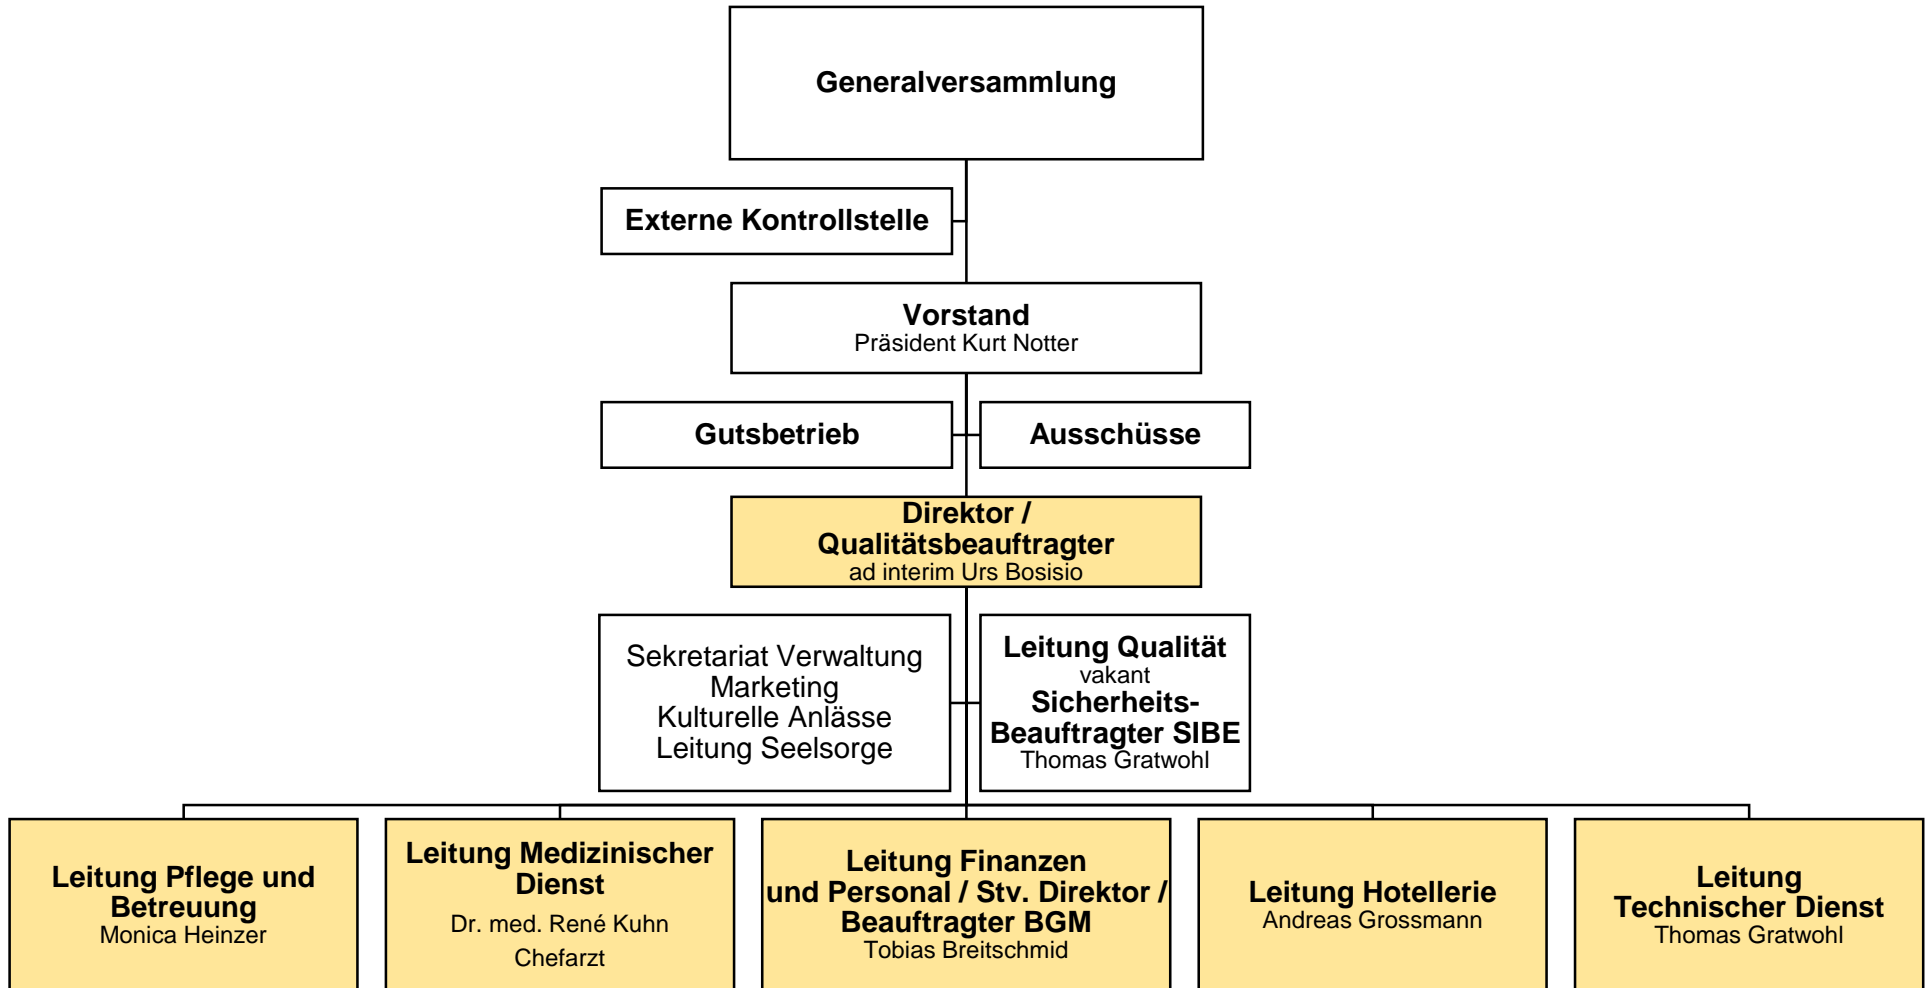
Generalversammlung

Externe Kontrollstelle

Vorstand
Präsident Kurt Notter

Gutsbetrieb

Ausschüsse

Direktor / Qualitätsbeauftragter
ad interim Urs Bosisio

Sekretariat Verwaltung
Marketing
Kulturelle Anlässe
Leitung Seelsorge

Leitung Qualität
vakant
Sicherheits-Beauftragter SIBE
Thomas Gratwohl

Leitung Pflege und Betreuung
Monica Heinzer

Leitung Medizinischer Dienst
Dr. med. René Kuhn
Chefarzt

Leitung Finanzen und Personal / Stv. Direktor / Beauftragter BGM
Tobias Breitschmid

Leitung Hotellerie
Andreas Grossmann

Leitung Technischer Dienst
Thomas Gratwohl